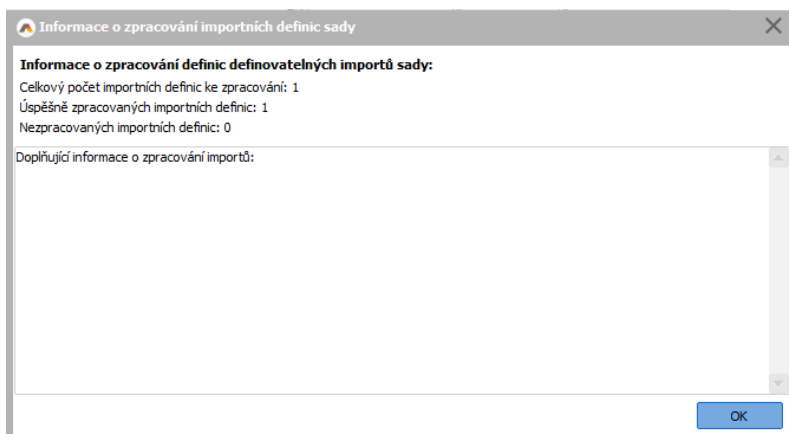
Informace o zpracování importních definic sady

Informace o zpracování definic definovatelných importů sady:
Celkový počet importních definic ke zpracování: 1
Úspěšně zpracovaných importních definic: 1
Nezpracovaných importních definic: 0

Doplňující informace o zpracování importů:

OK